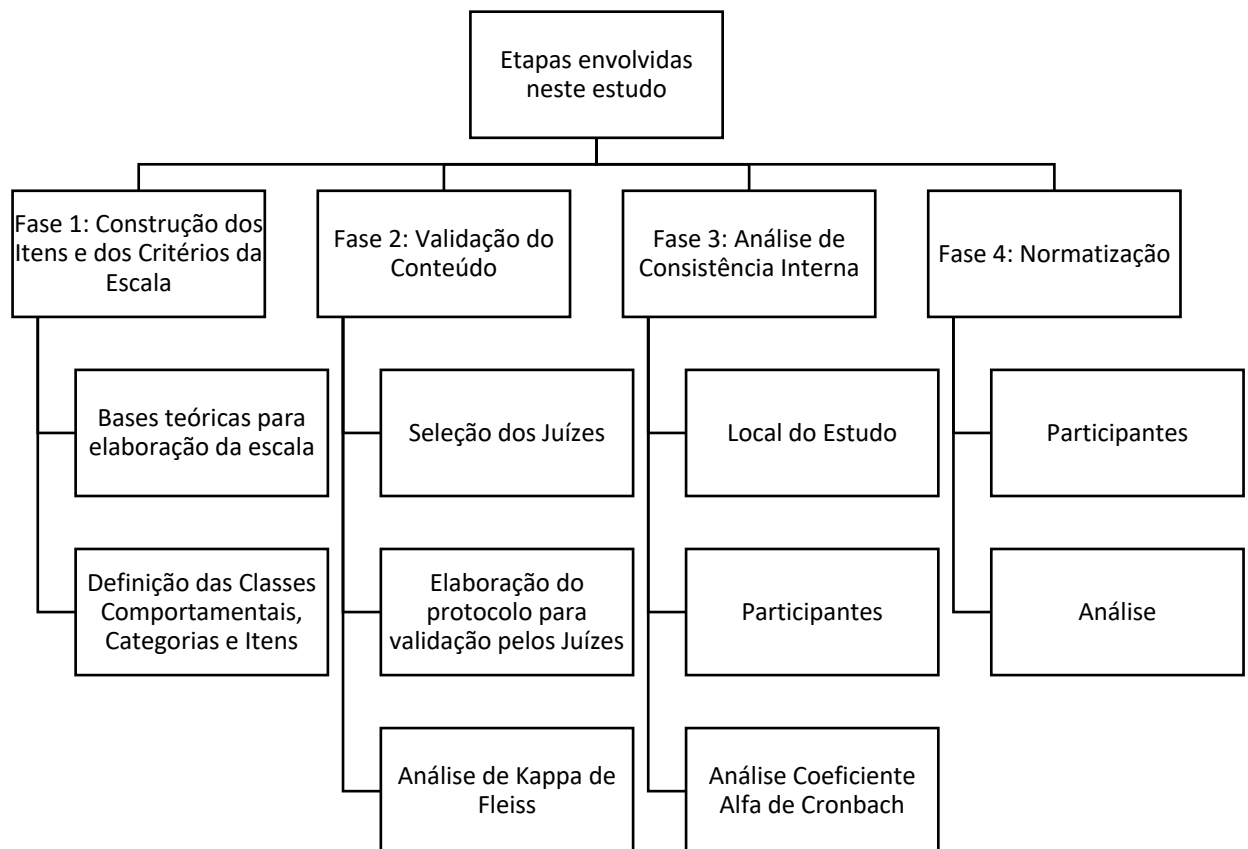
Etapas envolvidas neste estudo

Fase 1: Construção dos Itens e dos Critérios da Escala

Bases teóricas para elaboração da escala

Definição das Classes Comportamentais, Categorias e Itens

Fase 2: Validação do Conteúdo

Seleção dos Juízes

Elaboração do protocolo para validação pelos Juízes

Análise de Kappa de Fleiss

Fase 3: Análise de Consistência Interna

Local do Estudo

Participantes

Análise Coeficiente Alfa de Cronbach

Fase 4: Normatização

Participantes

Análise